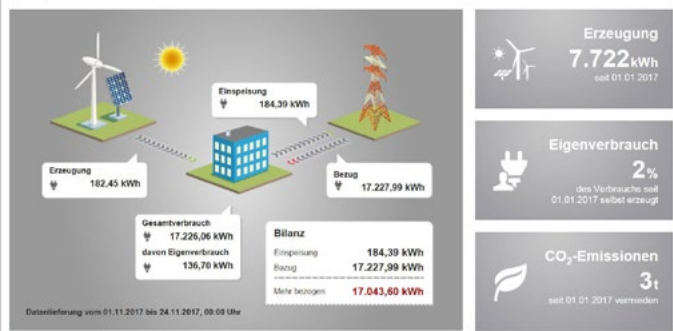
Einspeisung
184,39 kWh

Erzeugung
182,45 kWh

Bezug
17.227,99 kWh

Gesamtverbrauch
17.226,06 kWh
davon Eigenverbrauch
136,70 kWh

Bilanz
Einspeisung 184,39 kWh
Bezug 17.227,99 kWh
Mehr bezogen 17.043,60 kWh

Datenlieferung vom 01.11.2017 bis 24.11.2017, 00:00 Uhr

Erzeugung
7.722 kWh
seit 01.01.2017

Eigenverbrauch
2%
des Verbrauchs seit 01.01.2017 selbst erzeugt

$CO_2$-Emissionen
3t
seit 01.01.2017 vermieden